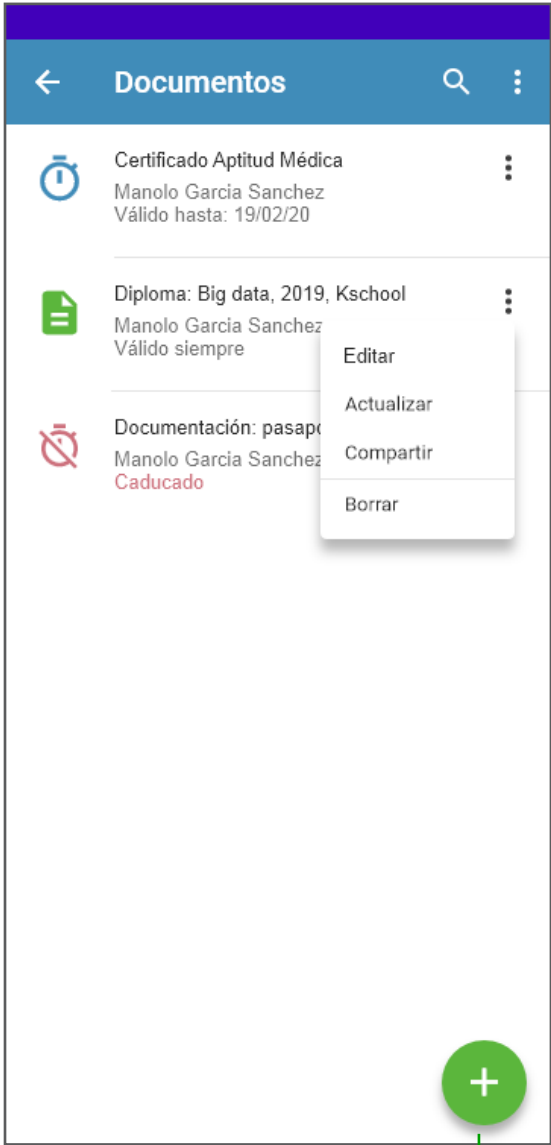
Documentos

Certificado Aptitud Médica
Manolo Garcia Sanchez
Válido hasta: 19/02/20

Diploma: Big data, 2019, Kschool
Manolo Garcia Sanchez
Válido siempre

Documentación: pasapo
Manolo Garcia Sanchez
Caducado

Editar
Actualizar
Compartir
Borrar

+